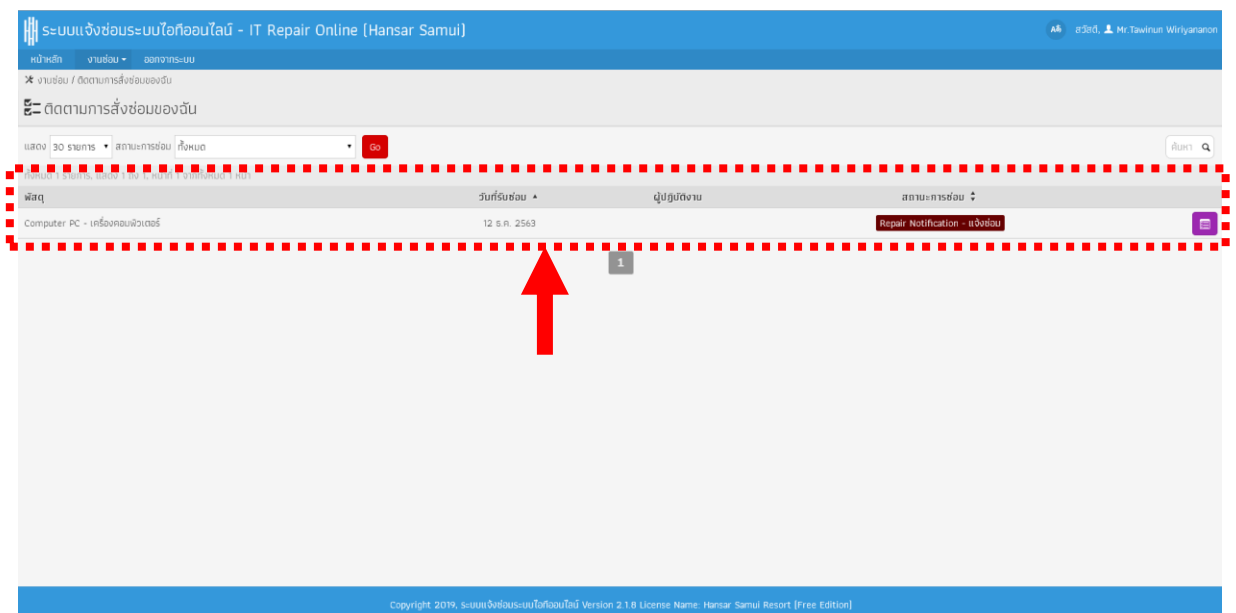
ระบบแจ้งซ่อมระบบไอทีออนไลน์ - IT Repair Online [Hansar Samui]

Aa สวัสดี, Mr.Tawinun Wiriyananon

หน้าหลัก งานซ่อม ▾ ออกจากระบบ

งานซ่อม / ติดตามการสั่งซ่อมของฉัน

ติดตามการสั่งซ่อมของฉัน

แสดง 30 รายการ ▾ สถานะการซ่อม ทั้งหมด ▾ Go

ค้นหา

ทั้งหมด 1 รายการ, แสดง 1 ถึง 1, หน้าที่ 1 จากทั้งหมด 1 หน้า

| พัสดุ | วันที่รับซ่อม ▲ | ผู้ปฏิบัติงาน | สถานะการซ่อม | |
|---|---|---|---|---|
| Computer PC - เครื่องคอมพิวเตอร์ | 12 ธ.ค. 2563 | | Repair Notification - แจ้งซ่อม | |

1

Copyright 2019, ระบบแจ้งซ่อมระบบไอทีออนไลน์ Version 2.1.8 License Name: Hansar Samui Resort [Free Edition]